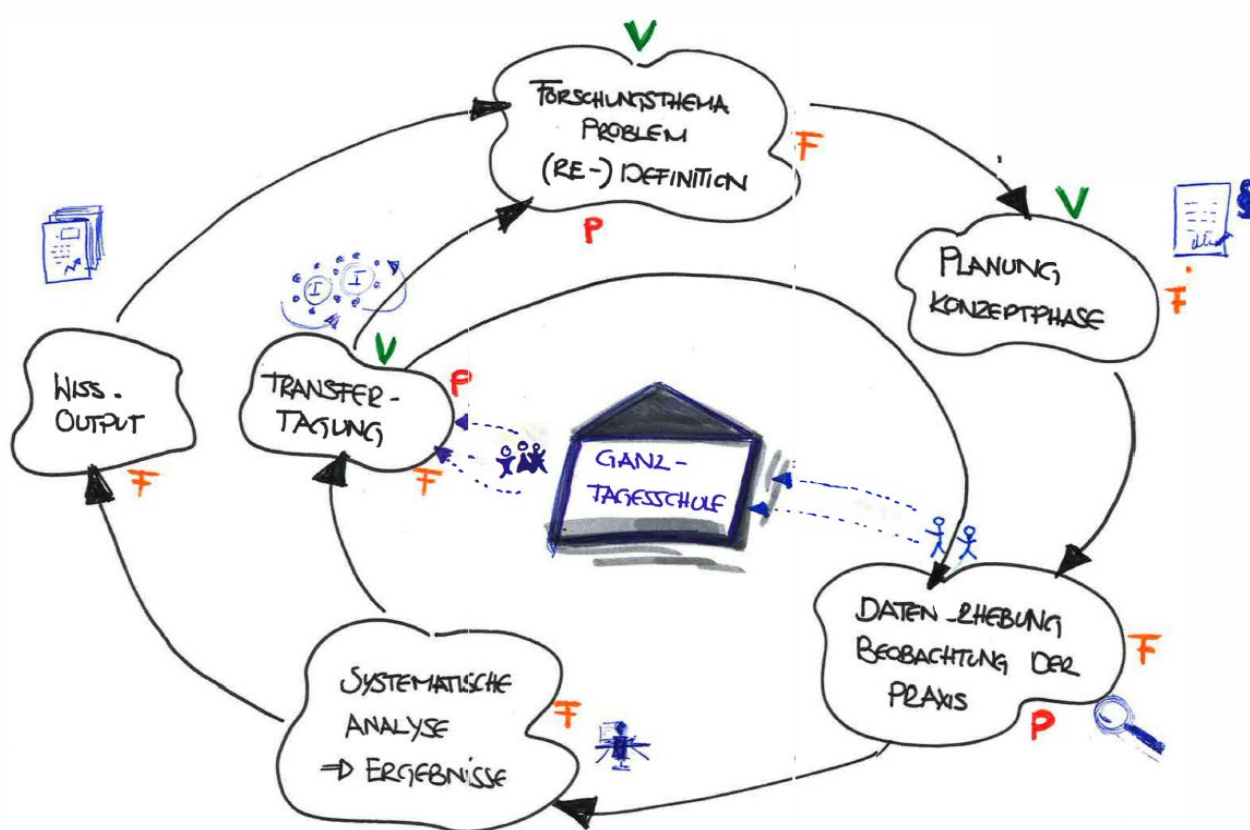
V

FORSCHUNGSTHEMA
PROBLEM
(RE-) DEFINITION

F

P

V

PLANUNG
KONZEPTPHASE

F

WISS.
OUTPUT

F

V

TRANSFER-
TAGUNG

P

F

GANZ-
TAGESSCHULE

DATEN-ERHEBUNG
BEOBACHTUNG DER
PRAXIS

F

P

SYSTEMATISCHE
ANALYSE
=> ERGEBNISSE

F